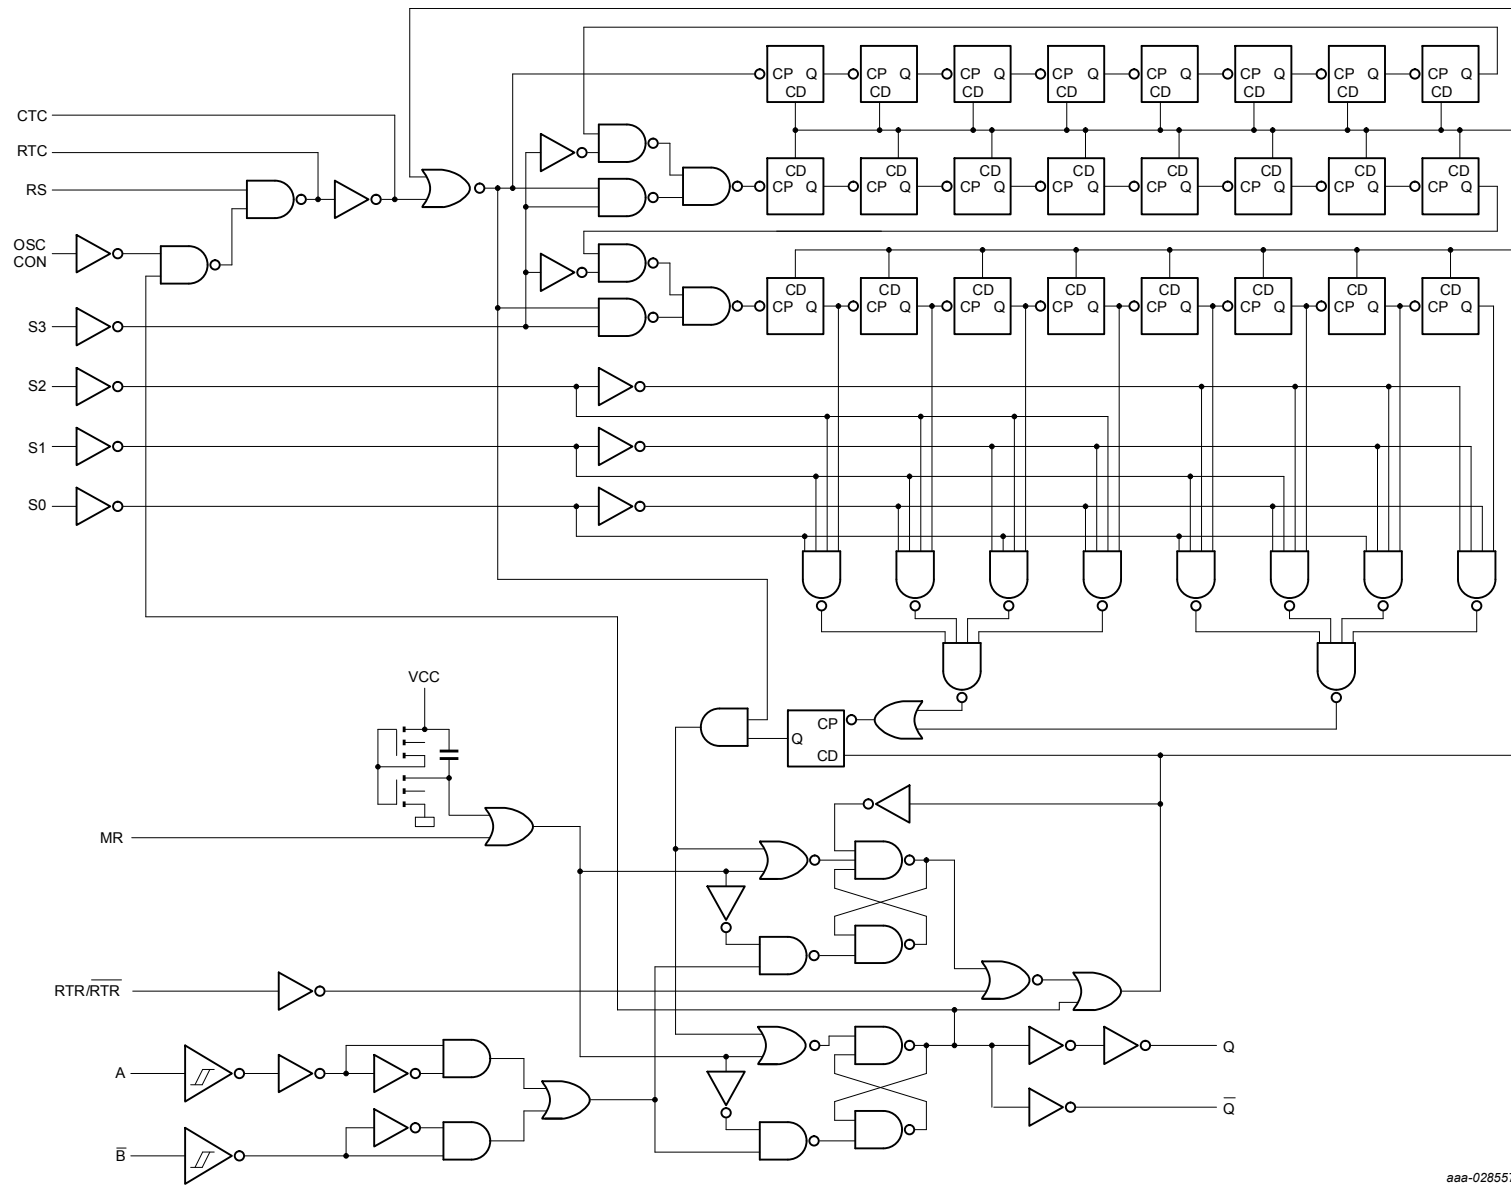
CTC
RTC
RS
OSC
CON
S3
S2
S1
S0

CP Q
CD
CP Q
CD
CP Q
CD
CP Q
CD
CP Q
CD
CP Q
CD
CP Q
CD
CP Q
CD

CD
CP Q
CD
CP Q
CD
CP Q
CD
CP Q
CD
CP Q
CD
CP Q
CD
CP Q
CD
CP Q

CD
CP Q
CD
CP Q
CD
CP Q
CD
CP Q
CD
CP Q
CD
CP Q
CD
CP Q
CD
CP Q

VCC

CP
Q
CD

MR

RTR/$\overline{RTR}$

A

$\overline{B}$

Q

$\overline{Q}$

aaa-02855